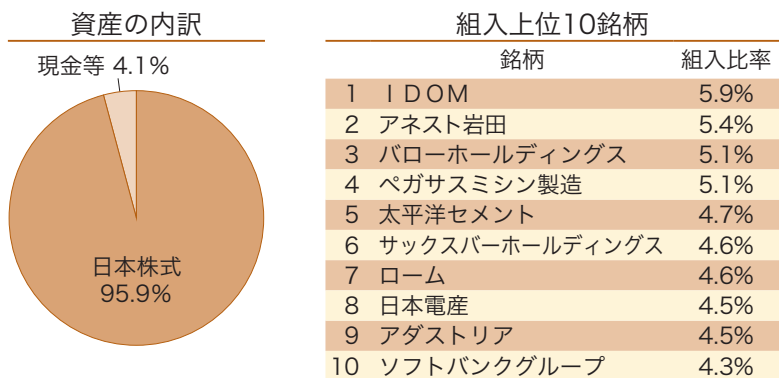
資産の内訳

現金等 4.1%

日本株式
95.9%

組入上位10銘柄

| | 銘柄 | 組入比率 |
|---|---|---|
| 1 | ＩＤＯＭ | 5.9% |
| 2 | アネスト岩田 | 5.4% |
| 3 | バローホールディングス | 5.1% |
| 4 | ペガサスミシン製造 | 5.1% |
| 5 | 太平洋セメント | 4.7% |
| 6 | サックスバーホールディングス | 4.6% |
| 7 | ローム | 4.6% |
| 8 | 日本電産 | 4.5% |
| 9 | アダストリア | 4.5% |
| 10 | ソフトバンクグループ | 4.3% |